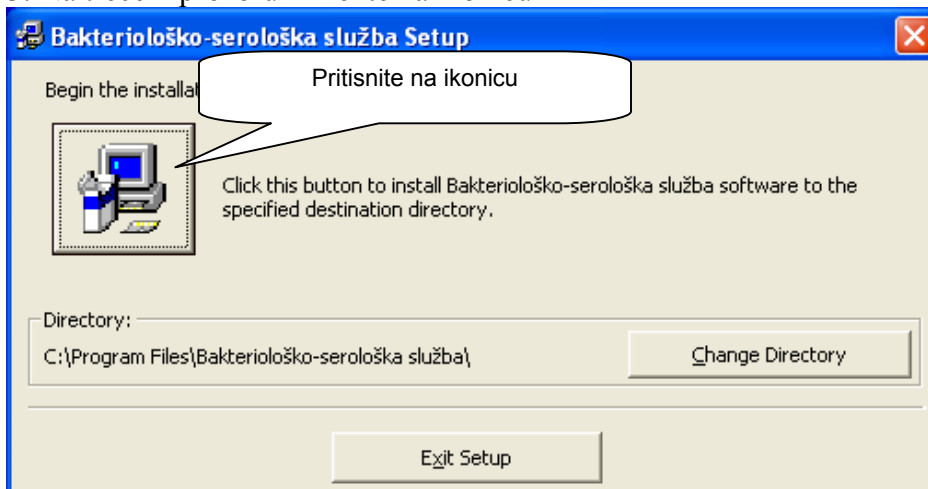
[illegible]

Bakteriološko-serološka služba Setup

Begin the installat

Pritisnite na ikonicu

Click this button to install Bakteriološko-serološka služba software to the specified destination directory.

Directory:

C:\Program Files\Bakteriološko-serološka služba\

Change Directory

Exit Setup